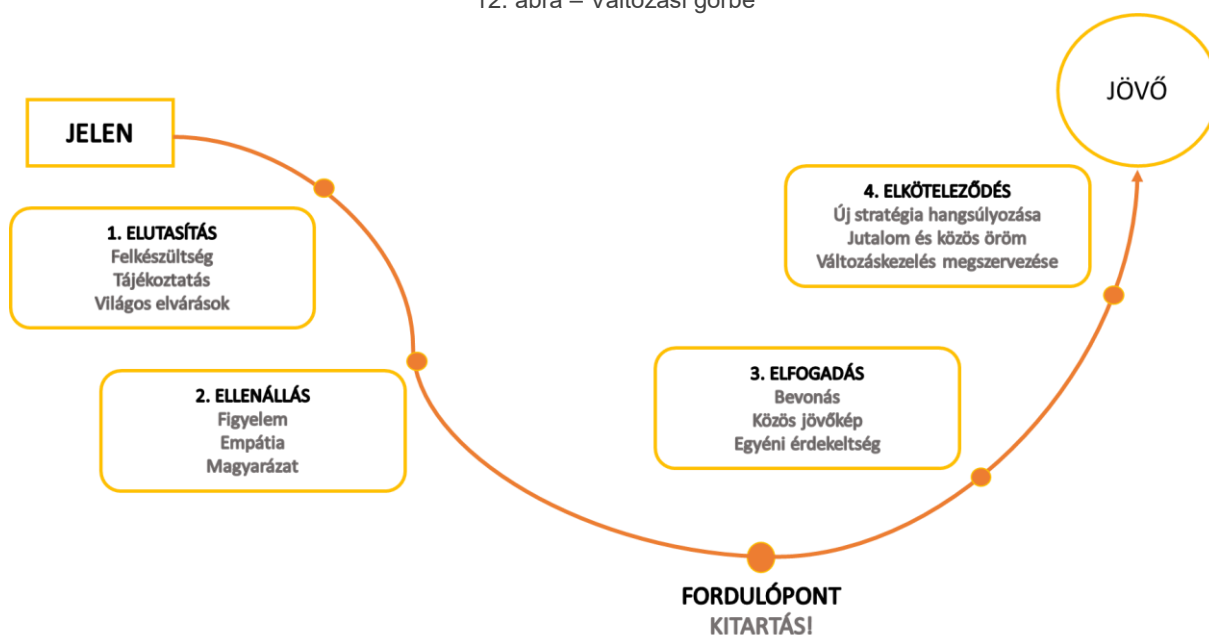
12. ábra – Változási görbe

JELEN

JÖVŐ

1. ELUTASÍTÁS
Felkészültség
Tájékoztatás
Világos elvárások

2. ELLENÁLLÁS
Figyelem
Empátia
Magyarázat

FORDULÓPONT
KITARTÁS!

3. ELFOGADÁS
Bevonás
Közös jövőkép
Egyéni érdekeltség

4. ELKÖTELEZŐDÉS
Új stratégia hangsúlyozása
Jutalom és közös öröm
Változáskezelés megszervezése